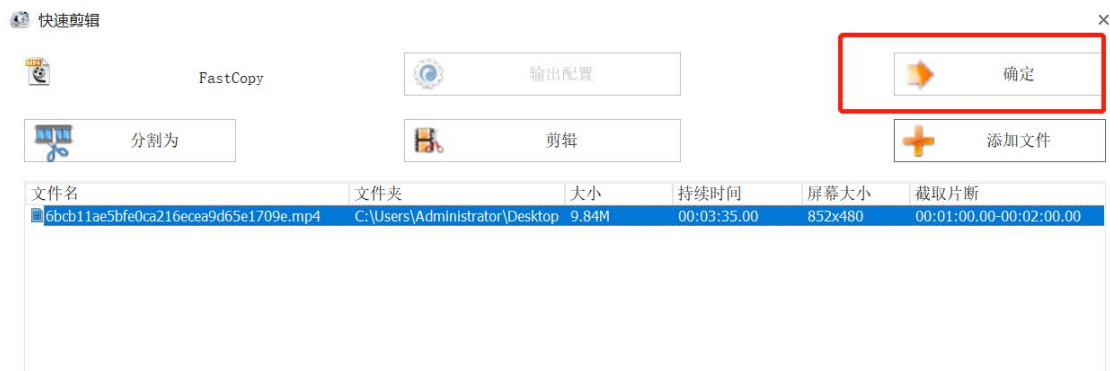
快速剪辑

×

MP4

FastCopy

输出配置

确定

分割为

剪辑

添加文件

| 文件名 | 文件夹 | 大小 | 持续时间 | 屏幕大小 | 截取片断 |
|---|---|---|---|---|---|
| 6bcb11ae5bfe0ca216ecea9d65e1709e.mp4 | C:\Users\Administrator\Desktop | 9.84M | 00:03:35.00 | 852x480 | 00:01:00.00-00:02:00.00 |